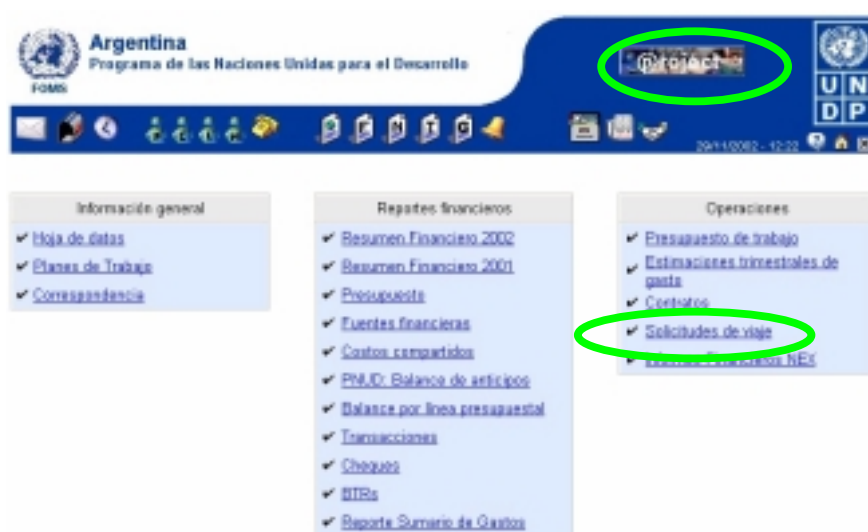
FOMIS

Argentina
Programa de las Naciones Unidas para el Desarrollo

@roject

U N
D P

29/11/2002 - 12:22

Información general
Hoja de datos
Planes de Trabajo
Correspondencia

Reportes financieros
Resumen Financiero 2002
Resumen Financiero 2001
Presupuesto
Fuentes financieras
Costos compartidos
PNUD: Balance de anticipos
Balance por línea presupuestal
Transacciones
Cheques
BTRs
Reporte Sumario de Gastos

Operaciones
Presupuesto de trabajo
Estimaciones trimestrales de gasto
Contratos
Solicitudes de viaje
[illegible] NEX